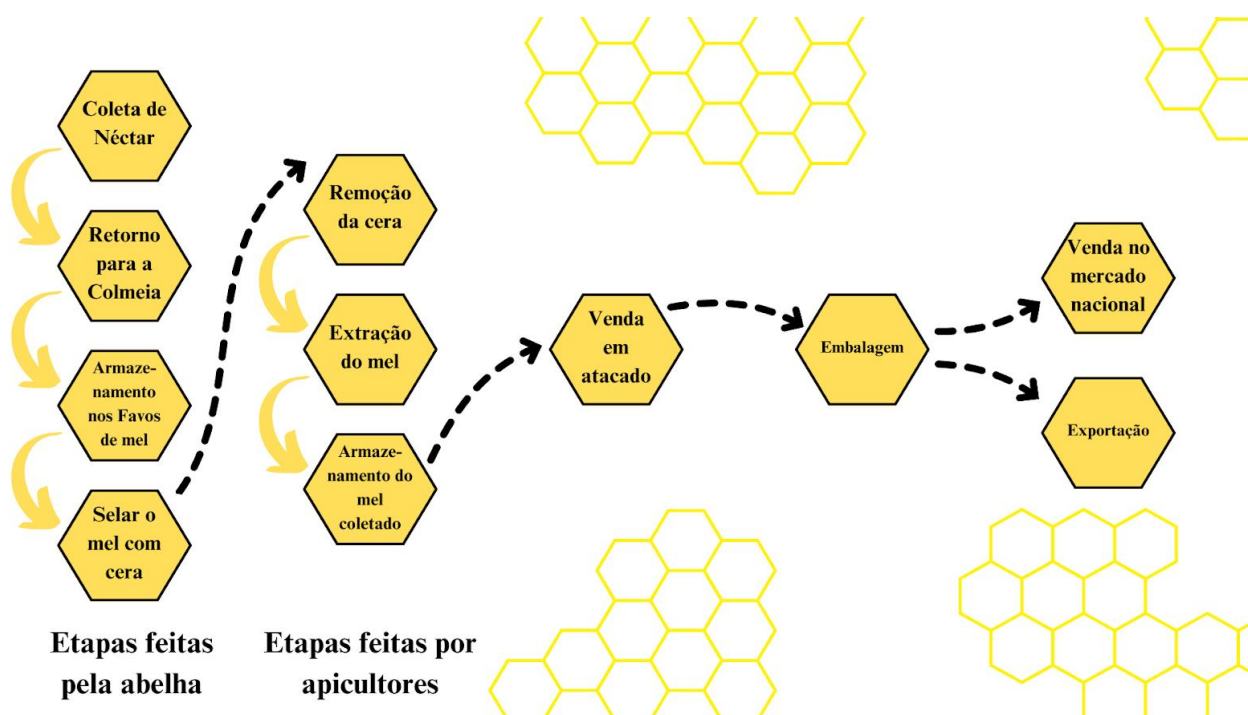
Coleta de Néctar

Retorno para a Colmeia

Armazenamento nos Favos de mel

Selar o mel com cera

Etapas feitas pela abelha

Remoção da cera

Extração do mel

Armazenamento do mel coletado

Etapas feitas por apicultores

Venda em atacado

Embalagem

Venda no mercado nacional

Exportação